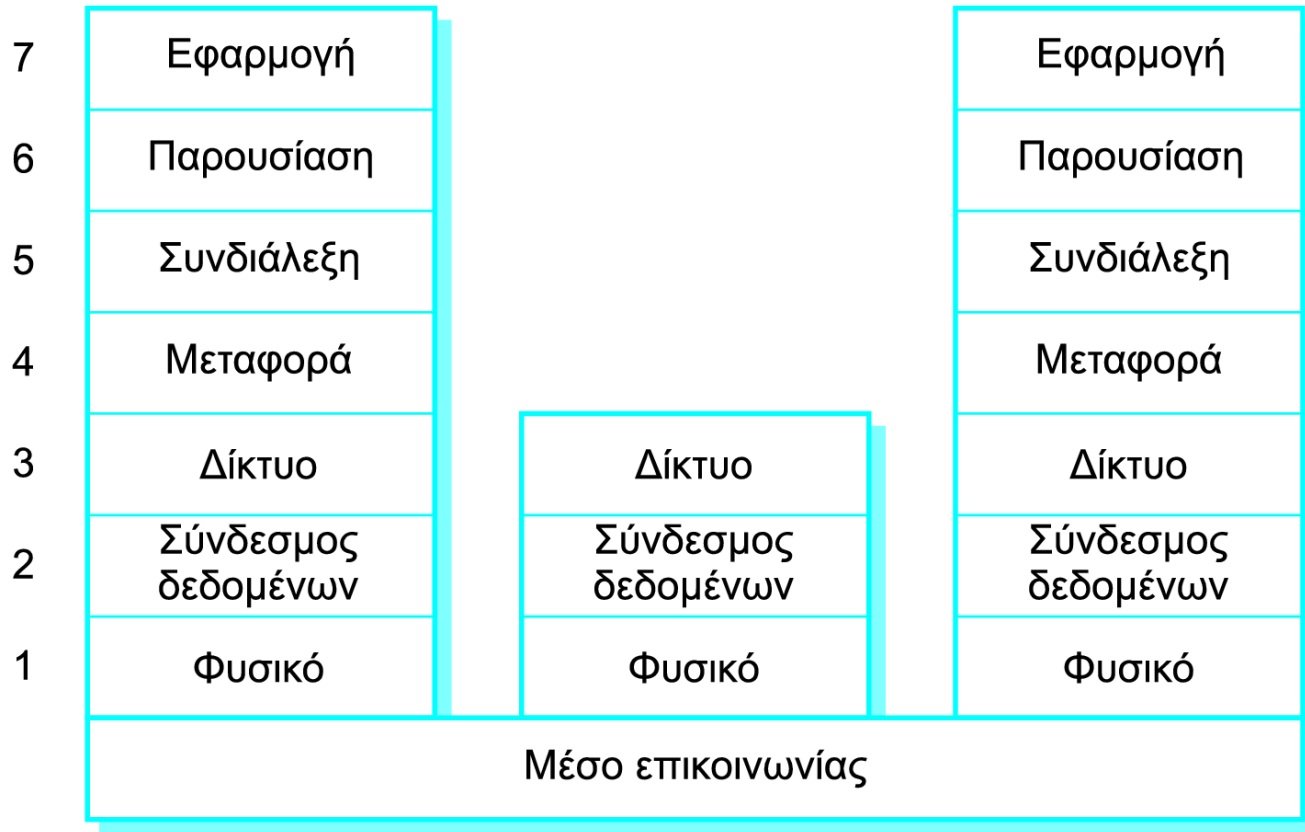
7 Εφαρμογή
6 Παρουσίαση
5 Συνδιάλεξη
4 Μεταφορά
3 Δίκτυο
2 Σύνδεσμος δεδομένων
1 Φυσικό

Δίκτυο
Σύνδεσμος δεδομένων
Φυσικό

Εφαρμογή
Παρουσίαση
Συνδιάλεξη
Μεταφορά
Δίκτυο
Σύνδεσμος δεδομένων
Φυσικό

Μέσο επικοινωνίας